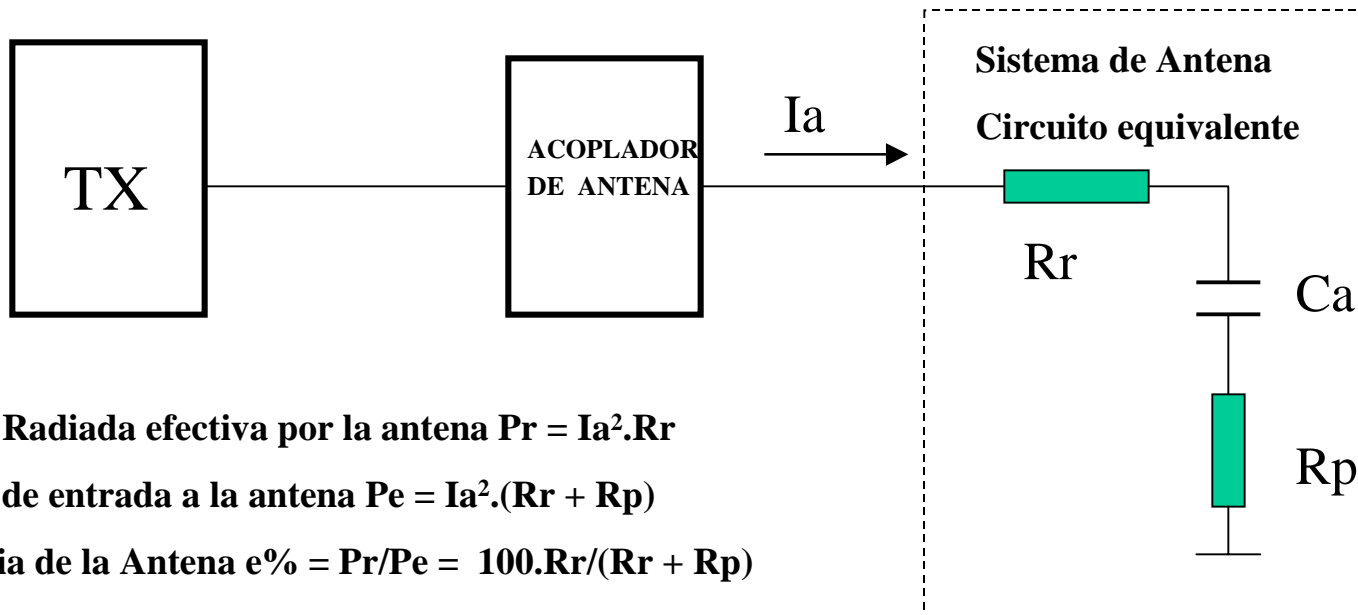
TX

ACOPLADOR DE ANTENA

Ia

Sistema de Antena

Circuito equivalente

Rr

Ca

Rp

Radiada efectiva por la antena Pr = Ia$^2$.Rr

de entrada a la antena Pe = Ia$^2$.(Rr + Rp)

ia de la Antena e% = Pr/Pe = 100.Rr/(Rr + Rp)